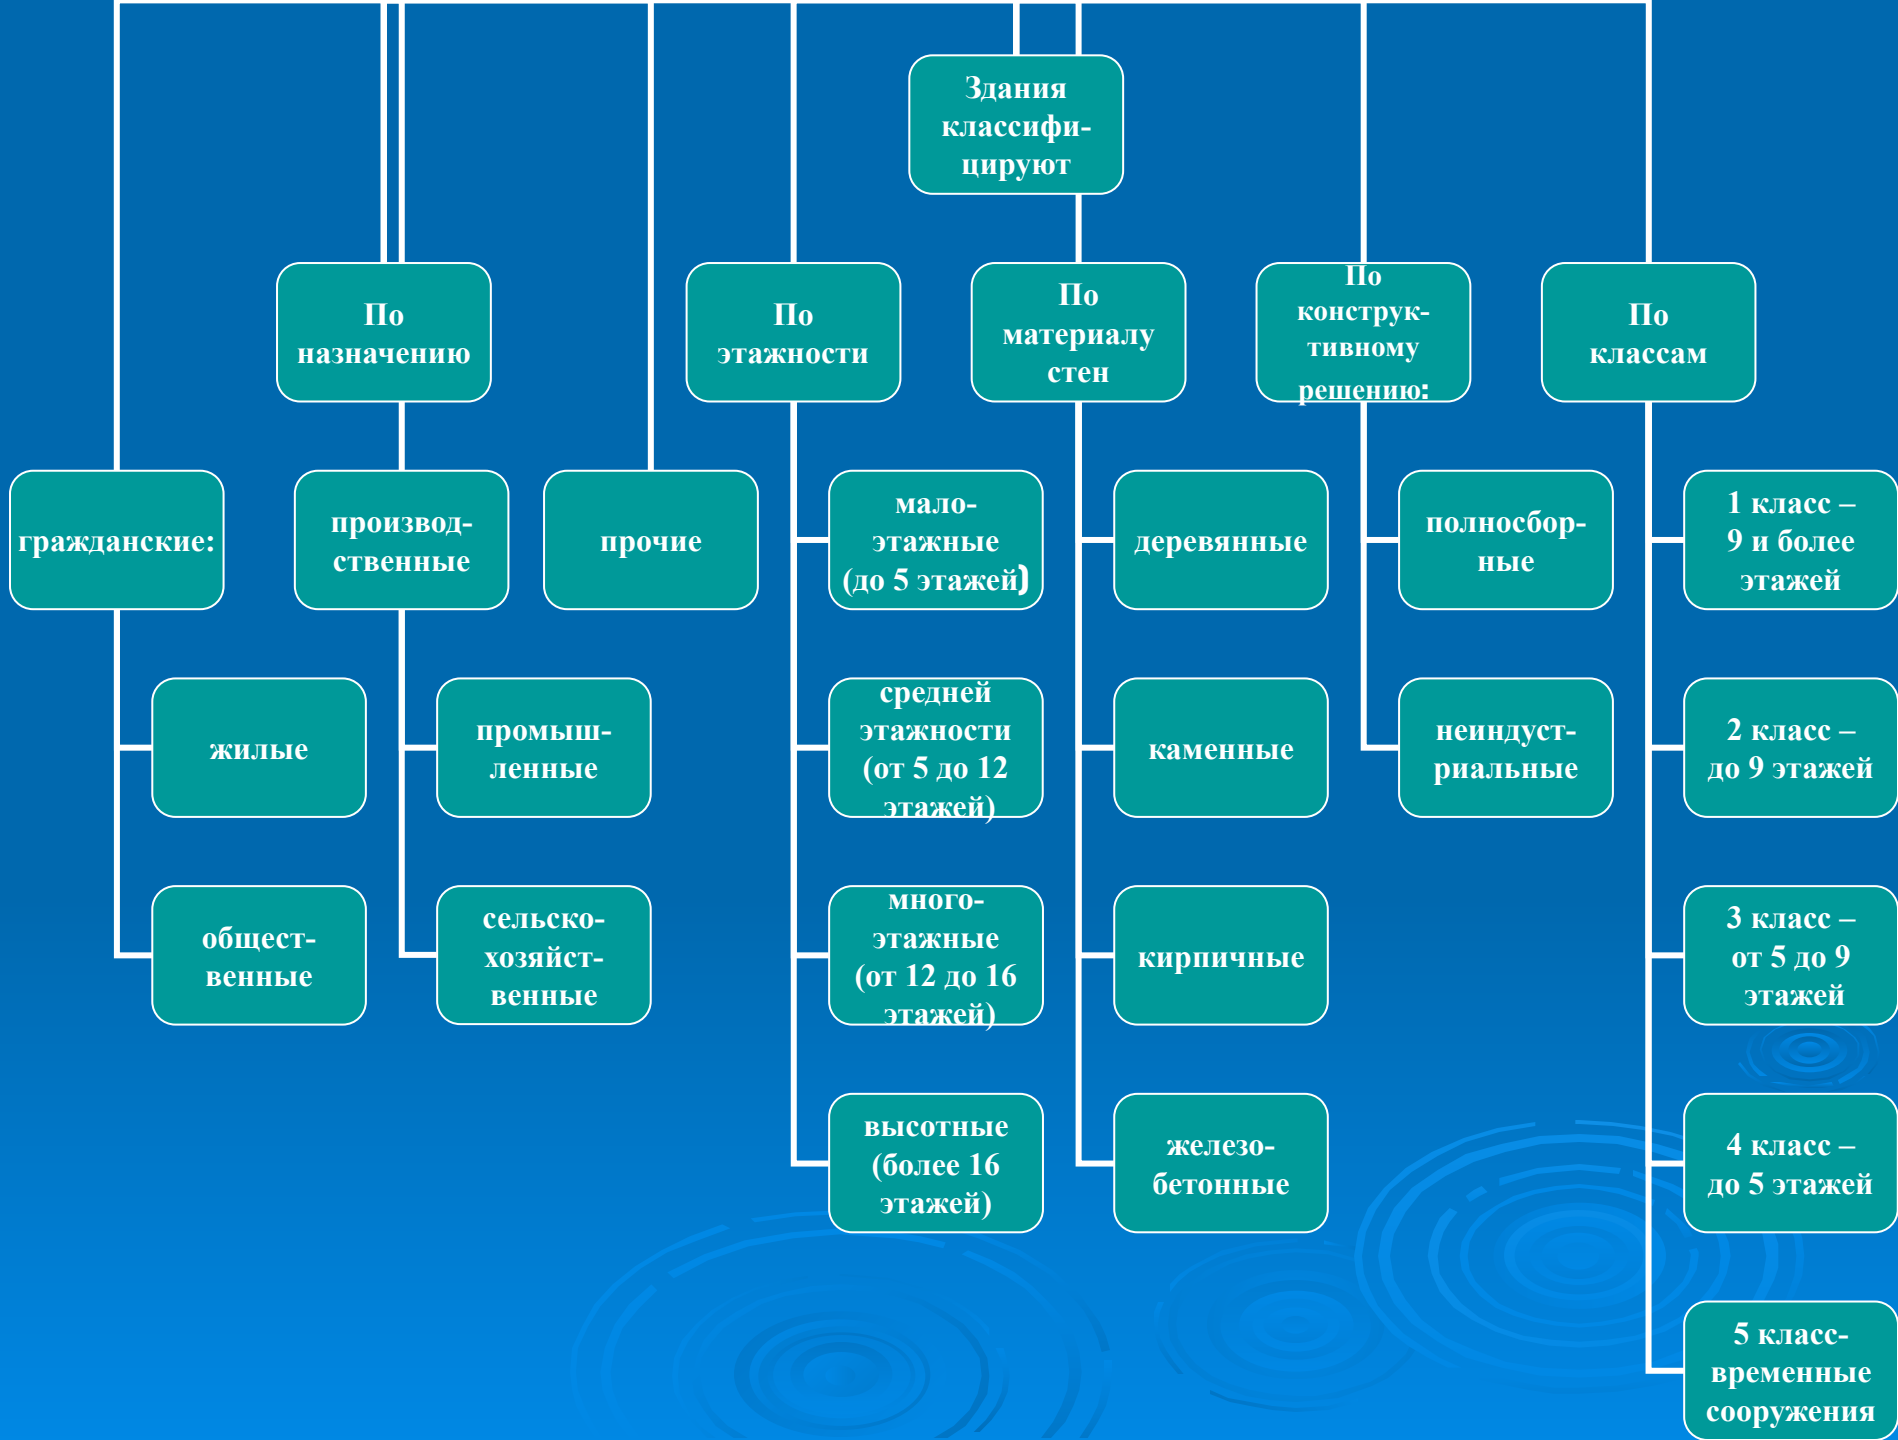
Здания классифицируют

По назначению

По этажности

По материалу стен

По конструктивному решению:

По классам

гражданские:

жилые

общественные

производственные

промышленные

сельскохозяйственные

прочие

малоэтажные (до 5 этажей)

средней этажности (от 5 до 12 этажей)

многоэтажные (от 12 до 16 этажей)

высотные (более 16 этажей)

деревянные

каменные

кирпичные

железобетонные

полносборные

неиндустриальные

1 класс – 9 и более этажей

2 класс – до 9 этажей

3 класс – от 5 до 9 этажей

4 класс – до 5 этажей

5 класс-временные сооружения